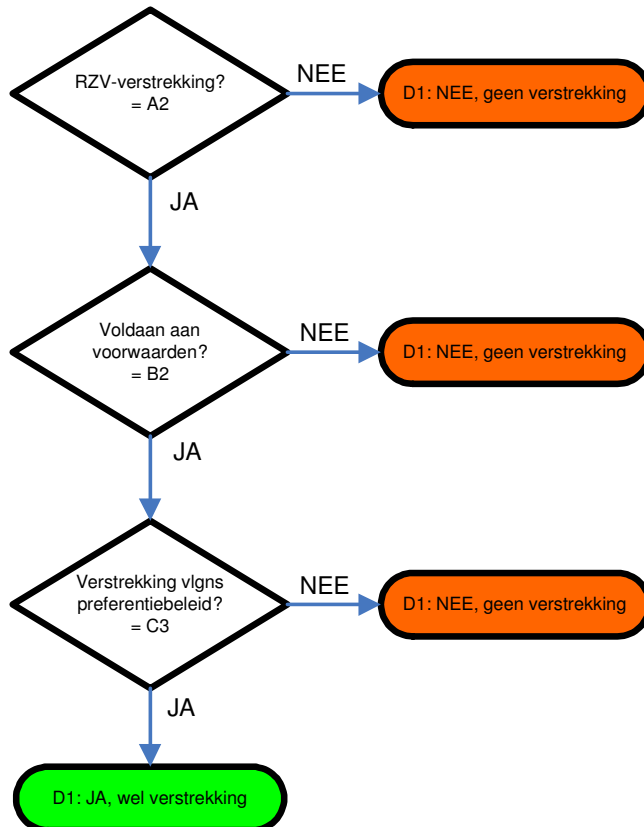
RZV-verstrekking?
= A2

NEE

D1: NEE, geen verstrekking

JA

Voldaan aan voorwaarden?
= B2

NEE

D1: NEE, geen verstrekking

JA

Verstrekking vlgns preferentiebeleid?
= C3

NEE

D1: NEE, geen verstrekking

JA

D1: JA, wel verstrekking